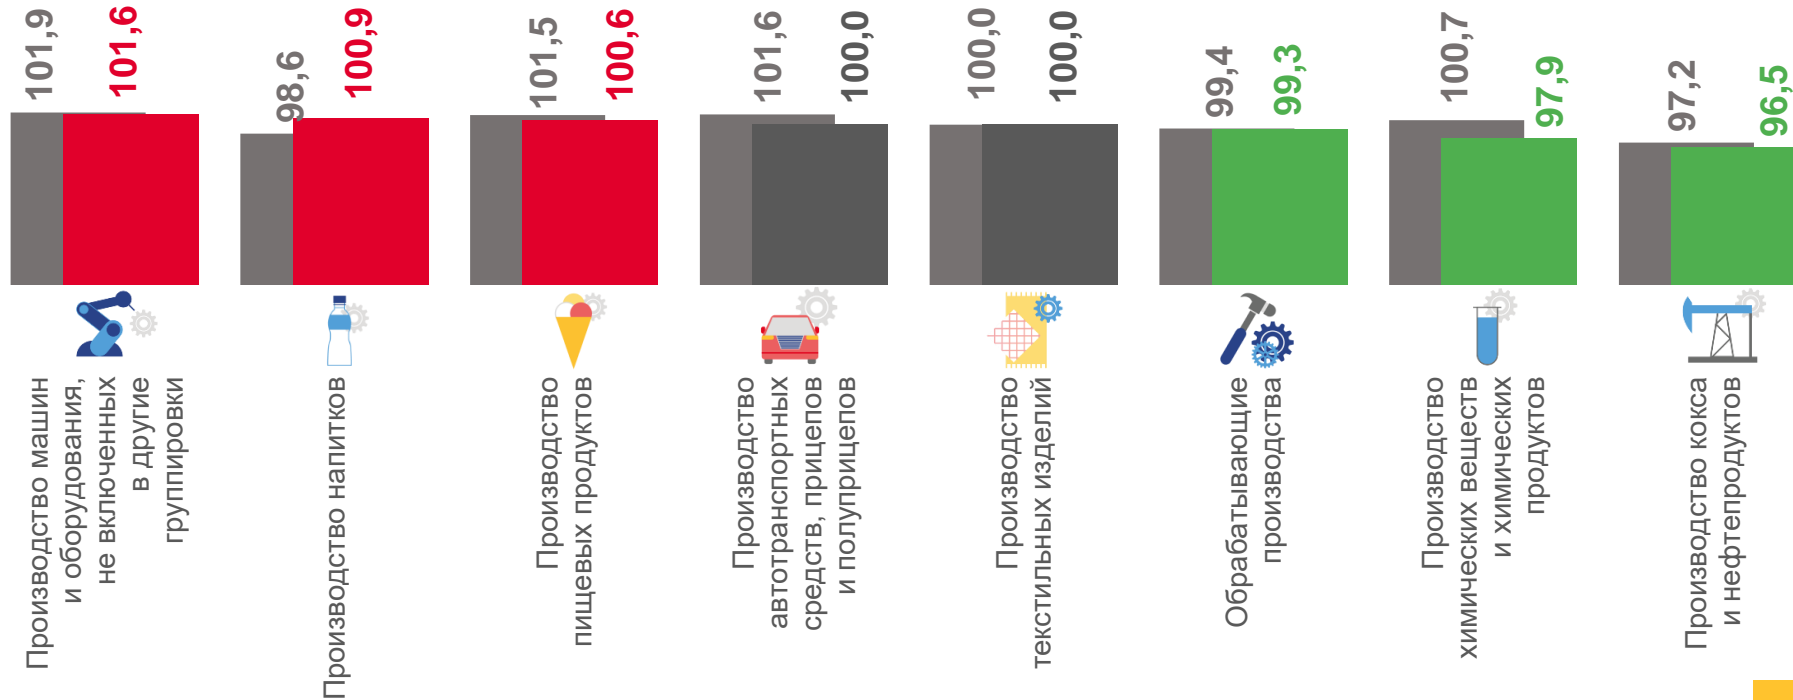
101,9
101,6
Производство машин и оборудования, не включенных в другие группировки

98,6
100,9
Производство напитков

101,5
100,6
Производство пищевых продуктов

101,6
100,0
Производство автотранспортных средств, прицепов и полуприцепов

100,0
100,0
Производство текстильных изделий

99,4
99,3
Обрабатывающие производства

100,7
97,9
Производство химических веществ и химических продуктов

97,2
96,5
Производство кокса и нефтепродуктов